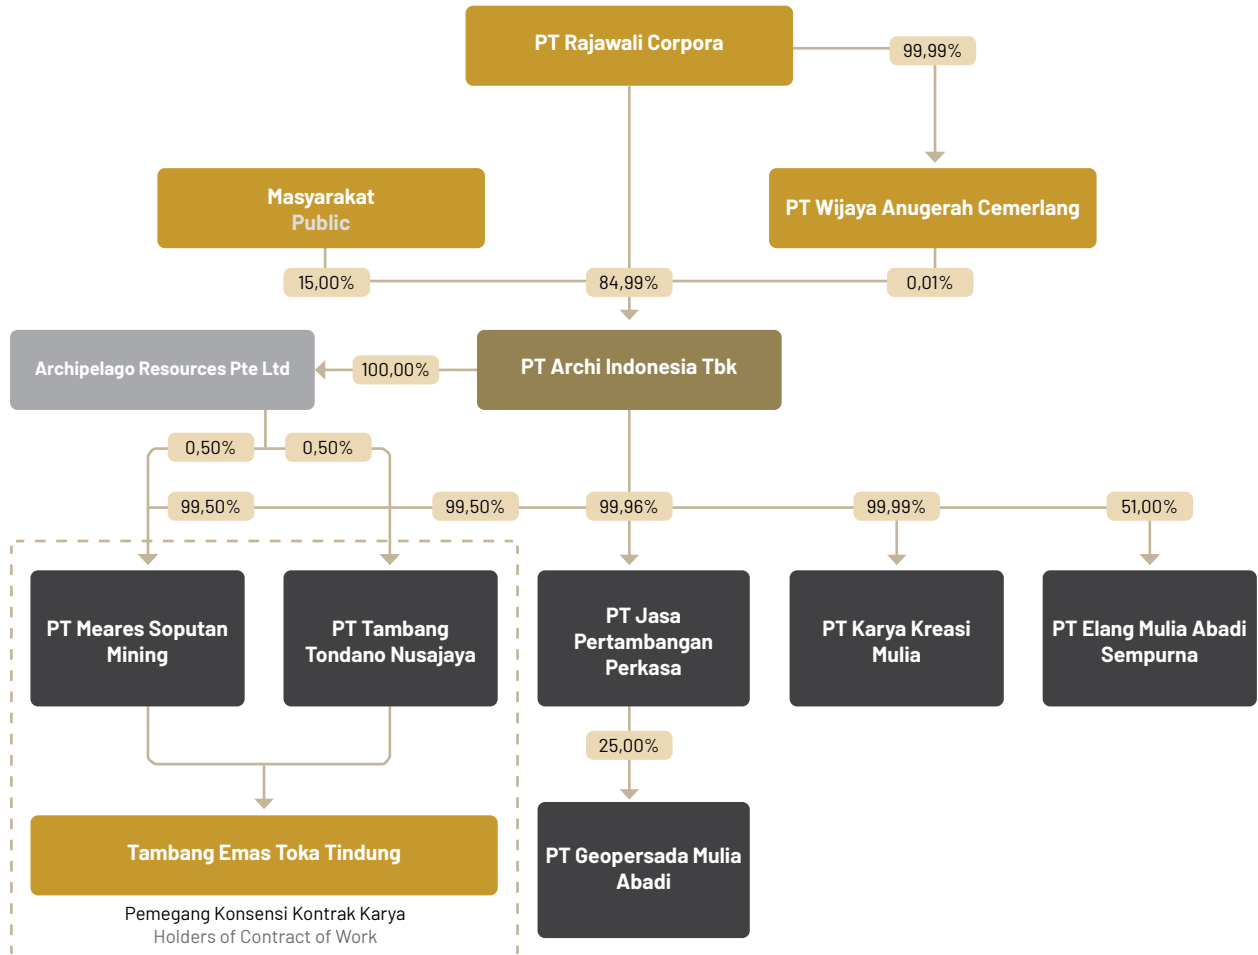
PT Rajawali Corpora

99,99%

Masyarakat
Public

PT Wijaya Anugerah Cemerlang

15,00%

84,99%

0,01%

Archipelago Resources Pte Ltd

100,00%

PT Archi Indonesia Tbk

0,50%

0,50%

99,50%

99,50%

99,96%

99,99%

51,00%

PT Meares Soputan Mining

PT Tambang Tondano Nusajaya

PT Jasa Pertambangan Perkasa

PT Karya Kreasi Mulia

PT Elang Mulia Abadi Sempurna

25,00%

Tambang Emas Toka Tindung

PT Geopersada Mulia Abadi

Pemegang Konsensi Kontrak Karya
Holders of Contract of Work